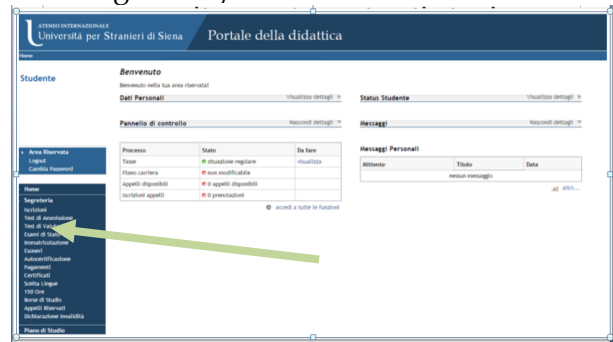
ATENEO INTERNAZIONALE
Università per Stranieri di Siena Portale della didattica

Home

Studente

Benvenuto
Benvenuto nella tua area riservata!

Dati Personali Visualizza dettagli

Status Studente Visualizza dettagli

Pannello di controllo Nascondi dettagli

Messaggi Nascondi dettagli

| Processo | Stato | Da fare |
|---|---|---|
| Tasse | situazione regolare | visualizza |
| Piano carriera | non modificabile | |
| Appelli disponibili | 0 appelli disponibili | |
| Iscrizioni appelli | 0 prenotazioni | |

accedi a tutte le funzioni

Messaggi Personali

| Mittente | Titolo | Data |
|---|---|---|
| nessun messaggio | | |

altri...

Area Riservata
Logout
Cambia Password

Home
Segreteria
Iscrizioni
Test di Ammissione
Test di Valutazione
Esami di Stato
Immatricolazione
Esoneri
Autocertificazione
Pagamenti
Certificati
Scelta Lingue
150 Ore
Borse di Studio
Appelli Riservati
Dichiarazione invalidità

Piano di Studio